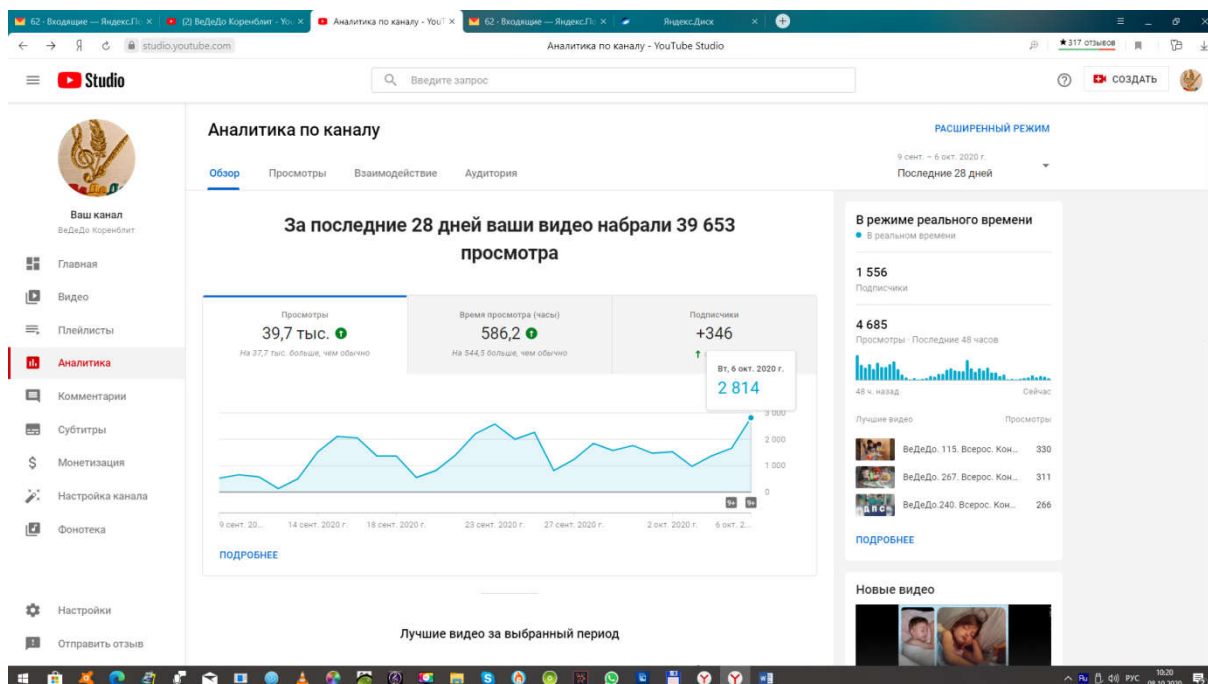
62 · Входящие — Яндекс.По ×
(2) ВеДеДо Кореньблит - Yo ×
Аналитика по каналу - YouT ×
62 · Входящие — Яндекс.По ×
Яндекс.Диск ×

studio.youtube.com
Аналитика по каналу - YouTube Studio
★317 отзывов

Studio
Введите запрос
СОЗДАТЬ

Ваш канал
ВеДеДо Кореньблит
Главная
Видео
Плейлисты
Аналитика
Комментарии
Субтитры
Монетизация
Настройка канала
Фонотека
Настройки
Отправить отзыв

Аналитика по каналу
РАСШИРЕННЫЙ РЕЖИМ
Обзор
Просмотры
Взаимодействие
Аудитория
9 сент. – 6 окт. 2020 г.
Последние 28 дней

За последние 28 дней ваши видео набрали 39 653 просмотра

Просмотры
39,7 тыс.
На 37,7 тыс. больше, чем обычно
Время просмотра (часы)
586,2
На 544,5 больше, чем обычно
Подписчики
+346

Вт, 6 окт. 2020 г.
2 814

3 000
2 000
1 000
0
9 сент. 20...
14 сент. 2020 г.
18 сент. 2020 г.
23 сент. 2020 г.
27 сент. 2020 г.
2 окт. 2020 г.
6 окт. 2...
ПОДРОБНЕЕ

Лучшие видео за выбранный период

В режиме реального времени
В реальном времени
1 556
Подписчики
4 685
Просмотры · Последние 48 часов
48 ч. назад
Сейчас
Лучшие видео
Просмотры
ВеДеДо. 115. Всерос. Кон... 330
ВеДеДо. 267. Всерос. Кон... 311
ВеДеДо.240. Всерос. Кон... 266
ПОДРОБНЕЕ

Новые видео

РУС 10:20 08.10.2020